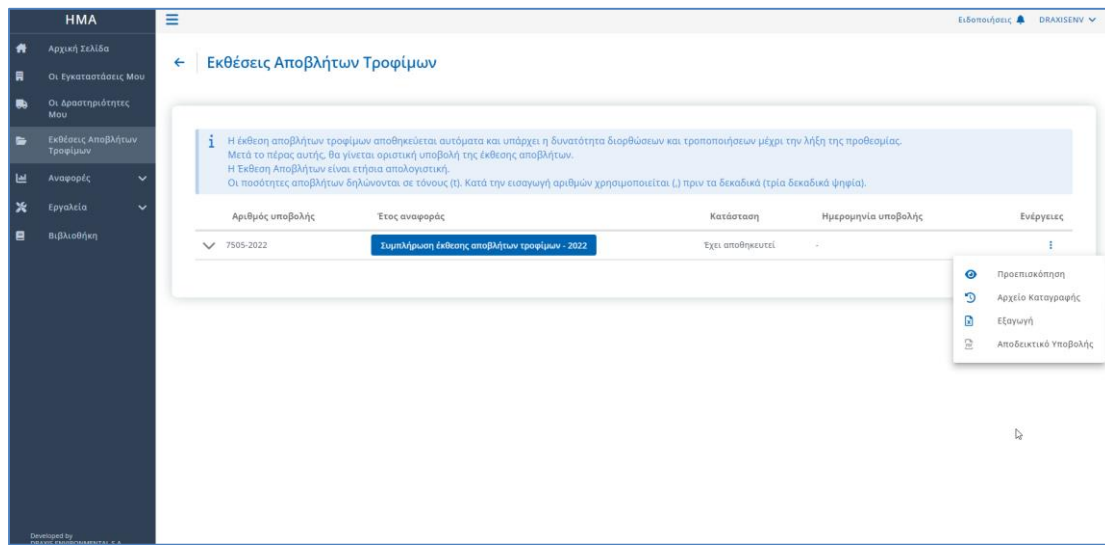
HMA

Αρχική Σελίδα

Οι Εγκαταστάσεις Μου

Οι Δραστηριότητες Μου

Εκθέσεις Αποβλήτων Τροφίμων

Αναφορές

Εργαλεία

Βιβλιοθήκη

Developed by
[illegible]

Ειδοποιήσεις DRAXISENV

← Εκθέσεις Αποβλήτων Τροφίμων

Η έκθεση αποβλήτων τροφίμων αποθηκεύεται αυτόματα και υπάρχει η δυνατότητα διορθώσεων και τροποποιήσεων μέχρι την λήξη της προθεσμίας.
Μετά το πέρας αυτής, θα γίνεται οριστική υποβολή της έκθεσης αποβλήτων.
Η Έκθεση Αποβλήτων είναι ετήσια απολογιστική.
Οι ποσότητες αποβλήτων δηλώνονται σε τόνους (t). Κατά την εισαγωγή αριθμών χρησιμοποιείται (,) πριν τα δεκαδικά (τρία δεκαδικά ψηφία).

| Αριθμός υποβολής | Έτος αναφοράς | Κατάσταση | Ημερομηνία υποβολής | Ενέργειες |
|---|---|---|---|---|
| 7505-2022 | Συμπλήρωση έκθεσης αποβλήτων τροφίμων - 2022 | Έχει αποθηκευτεί | - | ⋮ |

Προεπισκόπηση
Αρχείο Καταγραφής
Εξαγωγή
Αποδεικτικό Υποβολής